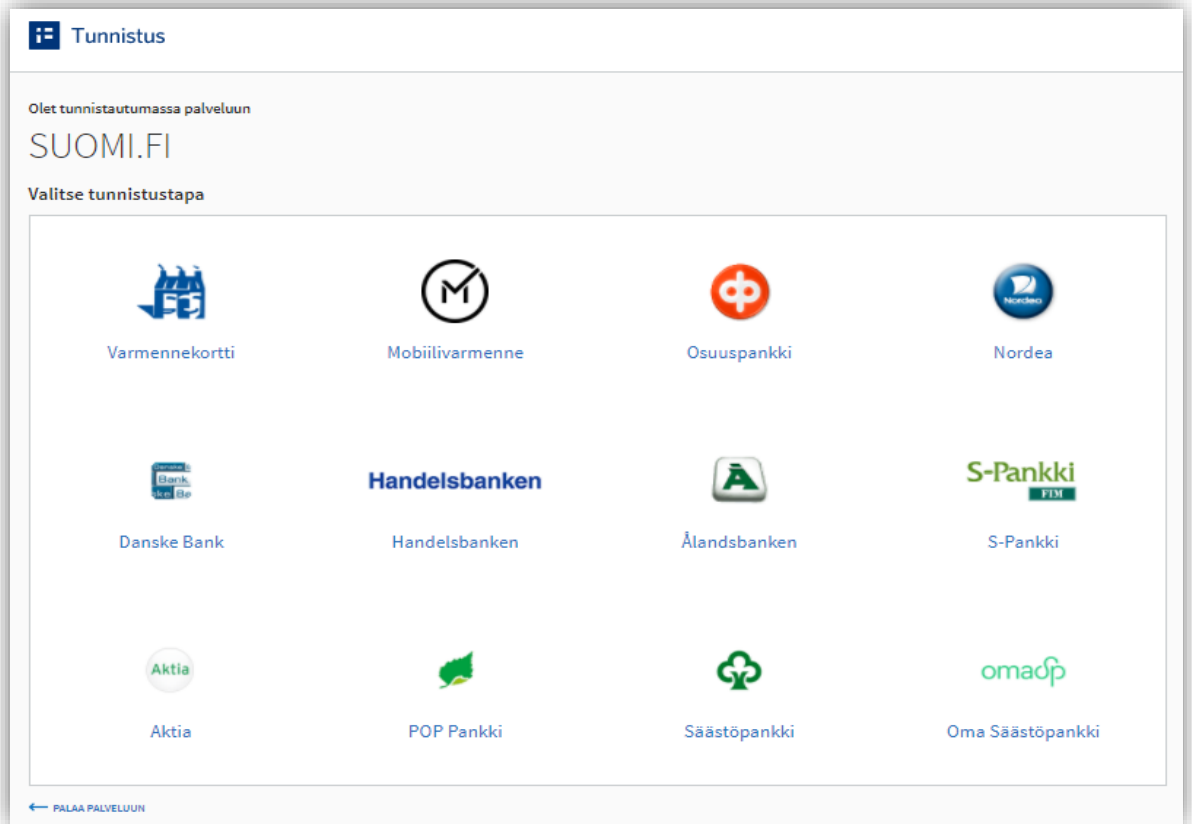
Tunnistus

Olet tunnistautumassa palveluun

SUOMI.FI

Valitse tunnistustapa

Varmennekortti

Mobiilivarmenne

Osuuspankki

Nordea
Nordea

Danske Bank
Bank
Danske Bank

Handelsbanken
Handelsbanken

Ålandsbanken

S-Pankki
FIM
S-Pankki

Aktia
Aktia

POP Pankki

Säästöpankki

omasp
Oma Säästöpankki

← PALAA PALVELUUN